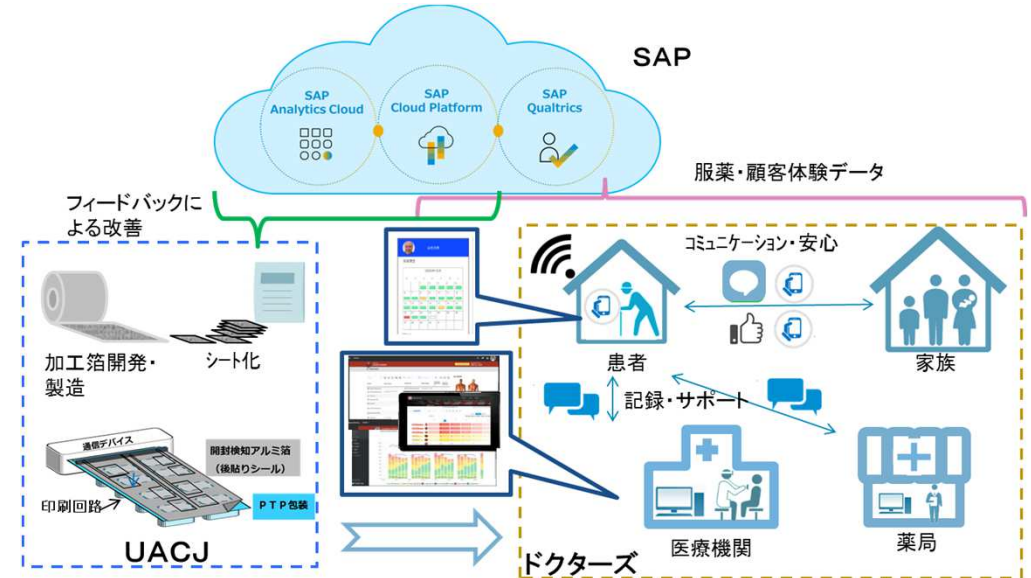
SAP

SAP Analytics Cloud

SAP Cloud Platform

SAP Qualtrics

服薬・顧客体験データ

フィードバックによる改善

加工箔開発・製造

シート化

通信デバイス

開封検知アルミ箔（後貼りシール）

印刷回路

PTP包装

UACJ

コミュニケーション・安心

患者

家族

記録・サポート

医療機関

薬局

ドクターズ